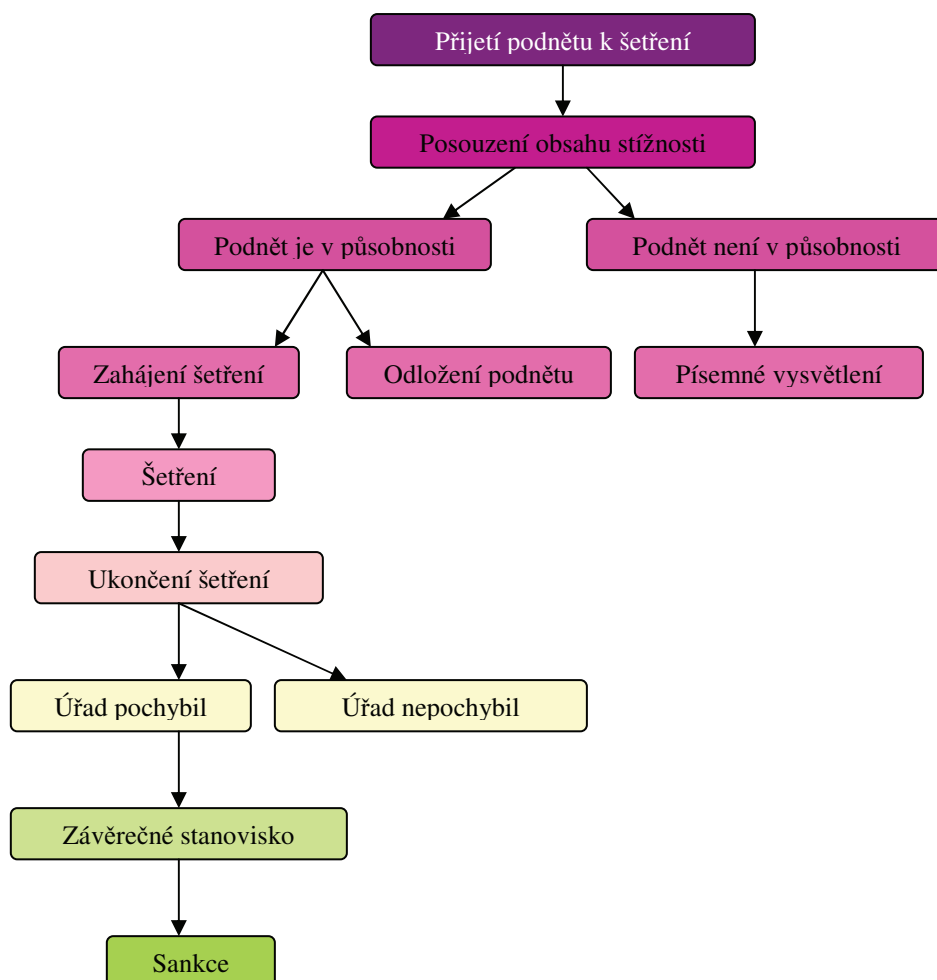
Přijetí podnětu k šetření

Posouzení obsahu stížnosti

Podnět je v působnosti

Podnět není v působnosti

Zahájení šetření

Odložení podnětu

Písemné vysvětlení

Šetření

Ukončení šetření

Úřad pochybil

Úřad nepochybil

Závěrečné stanovisko

Sankce